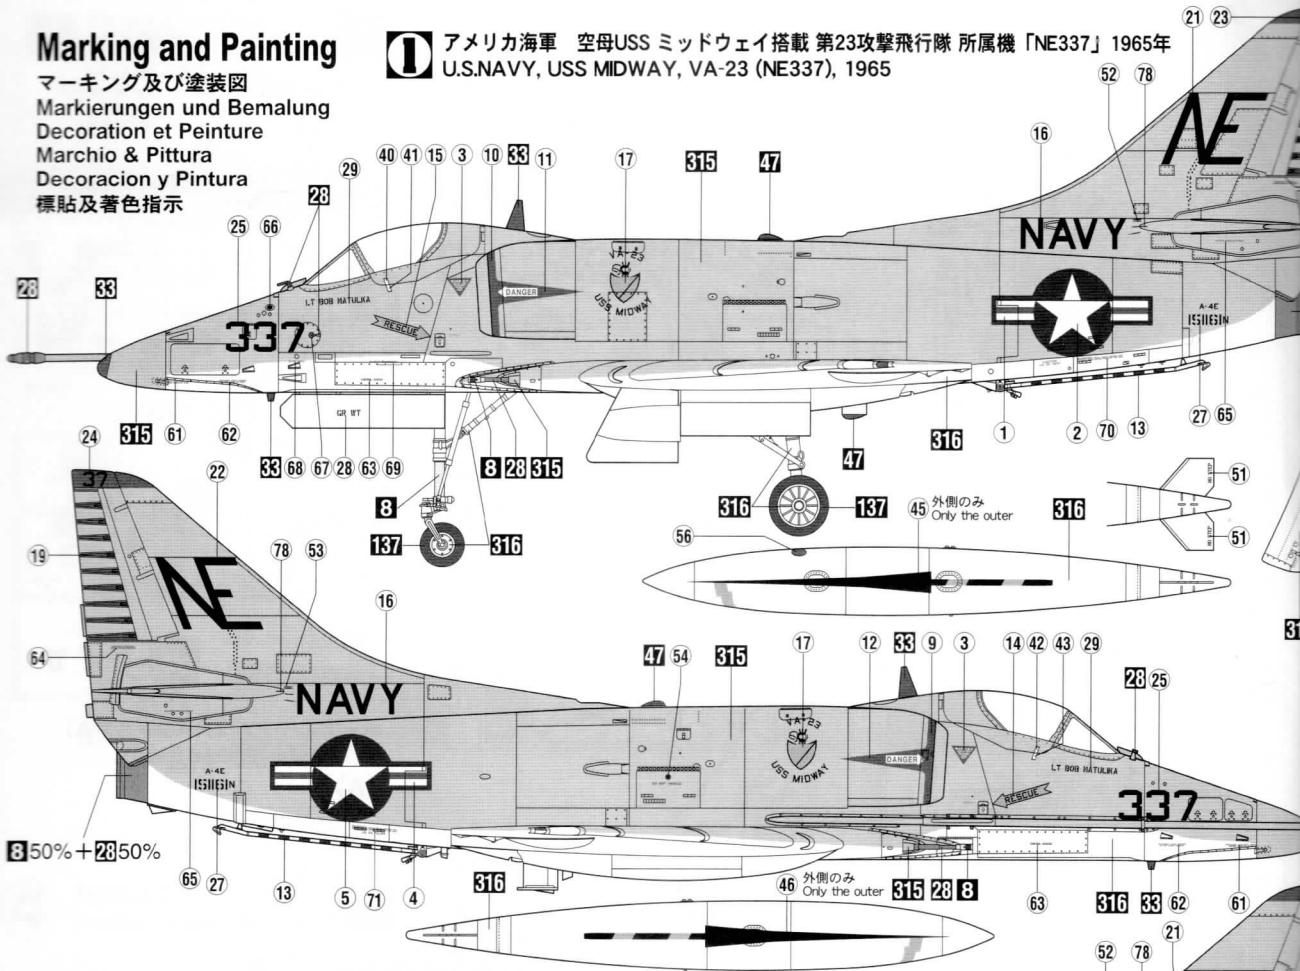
Marking and Painting
マーキング及び塗装図
Markierungen und Bemalung
Decoration et Peinture
Marchio & Pittura
Decoracion y Pintura
標貼及著色指示

1 アメリカ海軍 空母USS ミッドウェイ搭載 第23攻撃飛行隊 所属機「NE337」1965年
U.S.NAVY, USS MIDWAY, VA-23 (NE337), 1965

21 23 52 78 16 NE NAVY 29 40 41 15 3 10 33 11 17 315 47 28 66 25 28 33 LT BOB MATULKA 337 RESCUE DANGER VA-23 USS MIDWAY A-4E 151061N 315 61 62 33 68 67 28 63 69 8 28 315 316 1 2 70 13 27 65 47 8 137 316 316 137

外側のみ Only the outer 45 316 51 51 56

24 37 22 19 78 53 NE 16 64 NAVY 47 54 315 17 12 33 9 3 14 42 43 29 28 25 VA-23 USS MIDWAY DANGER LT BOB MATULKA RESCUE 337 A-4E 151061N

8 50%＋28 50%

65 27 13 5 71 4 46 外側のみ Only the outer 315 28 8 63 316 33 62 61 316 52 78 21